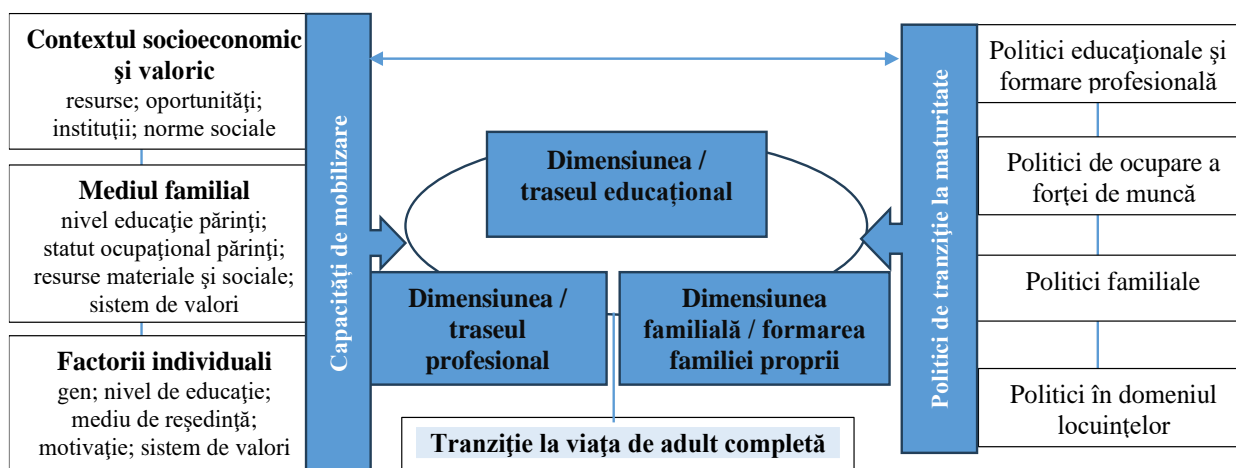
Contextul socioeconomic şi valoric
resurse; oportunităţi; instituţii; norme sociale

Mediul familial
nivel educaţie părinţi; statut ocupaţional părinţi; resurse materiale şi sociale; sistem de valori

Factorii individuali
gen; nivel de educaţie; mediu de reşedinţă; motivaţie; sistem de valori

Capacităţi de mobilizare

Dimensiunea / traseul educaţional

Dimensiunea / traseul profesional

Dimensiunea familială / formarea familiei proprii

Tranziţie la viaţa de adult completă

Politici de tranziţie la maturitate

Politici educaţionale şi formare profesională

Politici de ocupare a forţei de muncă

Politici familiale

Politici în domeniul locuinţelor